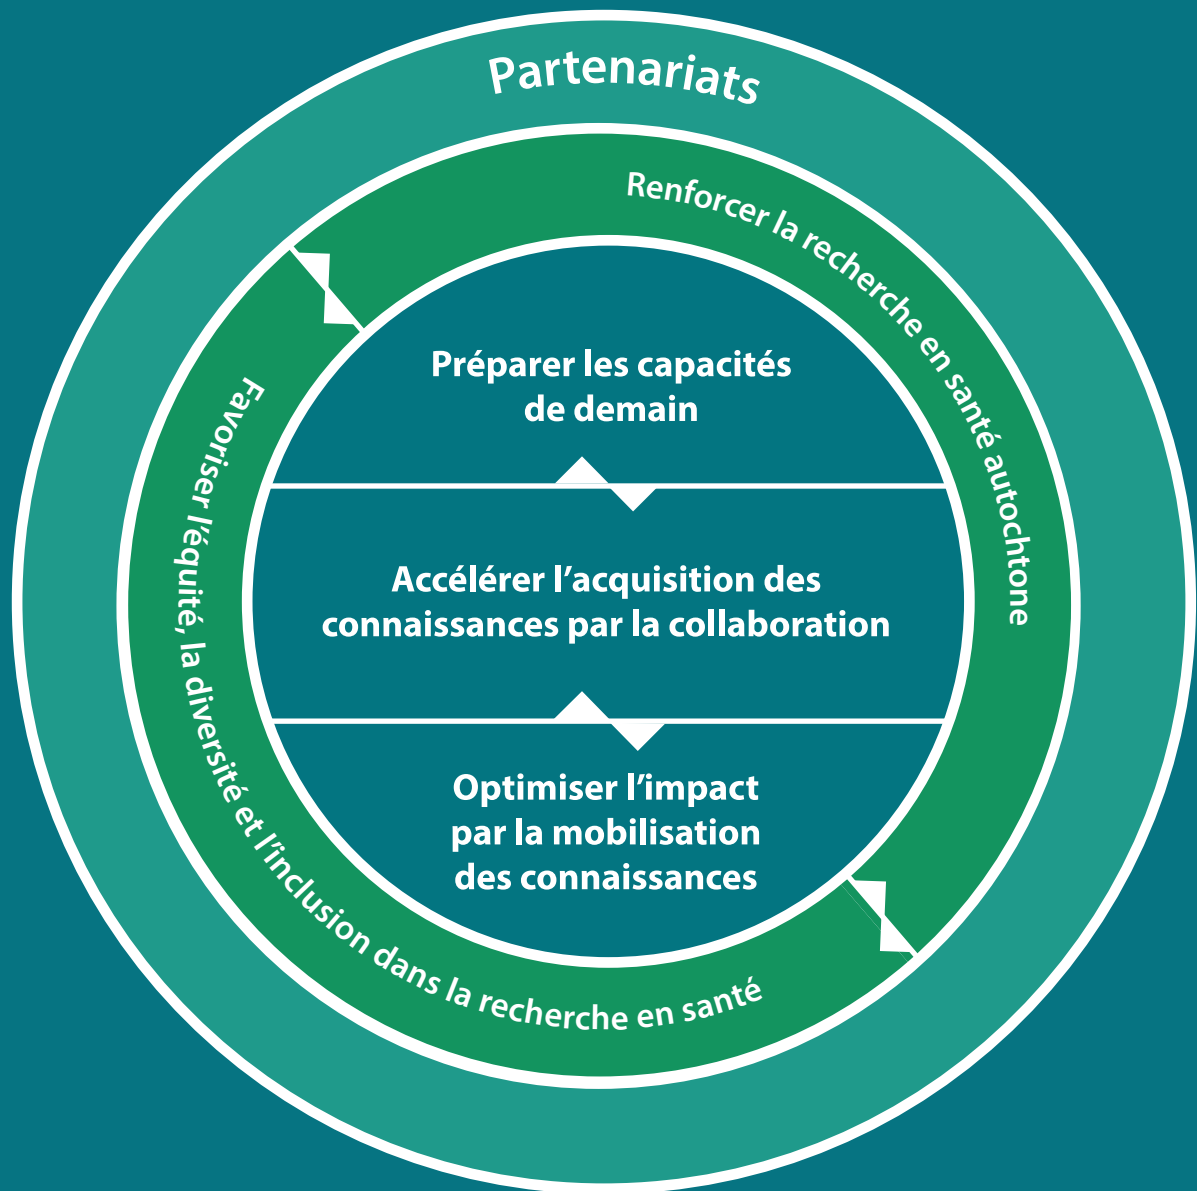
Partenariats

Renforcer la recherche en santé autochtone

Favoriser l’équité, la diversité et l’inclusion dans la recherche en santé

Préparer les capacités de demain

Accélérer l’acquisition des connaissances par la collaboration

Optimiser l’impact par la mobilisation des connaissances